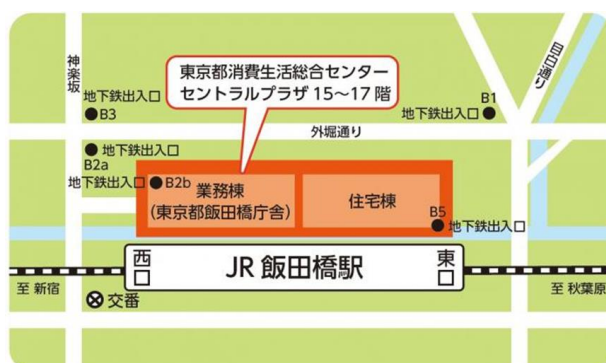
東京都消費生活総合センター
セントラルプラザ 15～17 階

神楽坂

目白通り

地下鉄出入口
B3

地下鉄出入口
B1

外堀通り

地下鉄出入口
B2a

地下鉄出入口
B2b

業務棟
(東京都飯田橋庁舎)

住宅棟

B5
地下鉄出入口

西口

JR 飯田橋駅

東口

至 新宿

交番

至 秋葉原